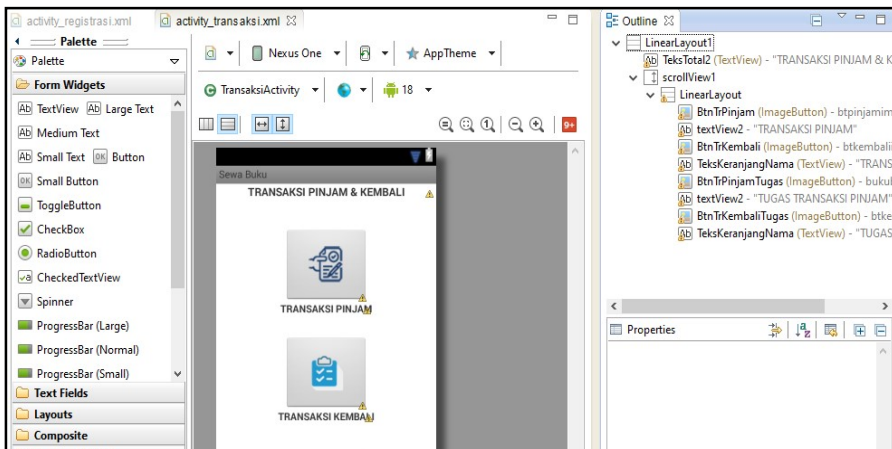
activity_registrasi.xml | activity_transaksi.xml ☒

Palette

Palette

Form Widgets

Ab TextView Ab Large Text

Ab Medium Text

Ab Small Text OK Button

OK Small Button

ToggleButton

CheckBox

RadioButton

CheckedTextView

Spinner

ProgressBar (Large)

ProgressBar (Normal)

ProgressBar (Small)

Text Fields

Layouts

Composite

Nexus One

AppTheme

TransaksiActivity

18

Sewa Buku

TRANSAKSI PINJAM & KEMBALI

TRANSAKSI PINJAM

TRANSAKSI KEMBALI

Outline ☒

LinearLayout1

TeksTotal2 (TextView) - "TRANSAKSI PINJAM & K

scrollView1

LinearLayout

BtnTrPinjam (ImageButton) - btpinjamim

textView2 - "TRANSAKSI PINJAM"

BtnTrKembali (ImageButton) - btkembali

TeksKeranjangNama (TextView) - "TRANS

BtnTrPinjamTugas (ImageButton) - bukul

textView2 - "TUGAS TRANSAKSI PINJAM"

BtnTrKembaliTugas (ImageButton) - btke

TeksKeranjangNama (TextView) - "TUGAS

Properties